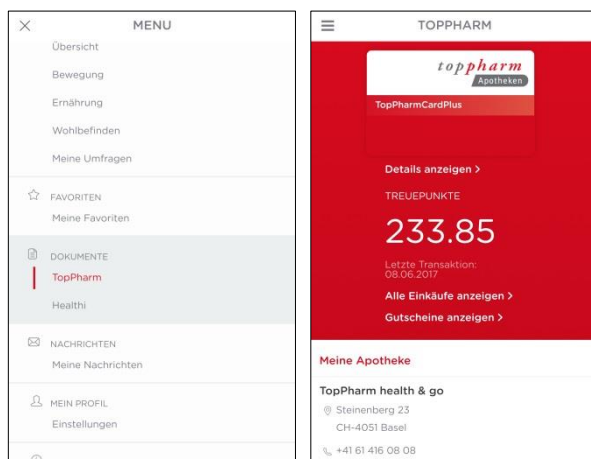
MENU

Übersicht

Bewegung

Ernährung

Wohlbefinden

Meine Umfragen

FAVORITEN

Meine Favoriten

DOKUMENTE

TopPharm

Healthi

NACHRICHTEN

Meine Nachrichten

MEIN PROFIL

Einstellungen

TOPPHARM

toppharm

Apotheken

TopPharmCardPlus

Details anzeigen >

TREUEPUNKTE

233.85

Letzte Transaktion: 08.06.2017

Alle Einkäufe anzeigen >

Gutscheine anzeigen >

Meine Apotheke

TopPharm health & go

Steinenberg 23

CH-4051 Basel

+41 61 416 08 08